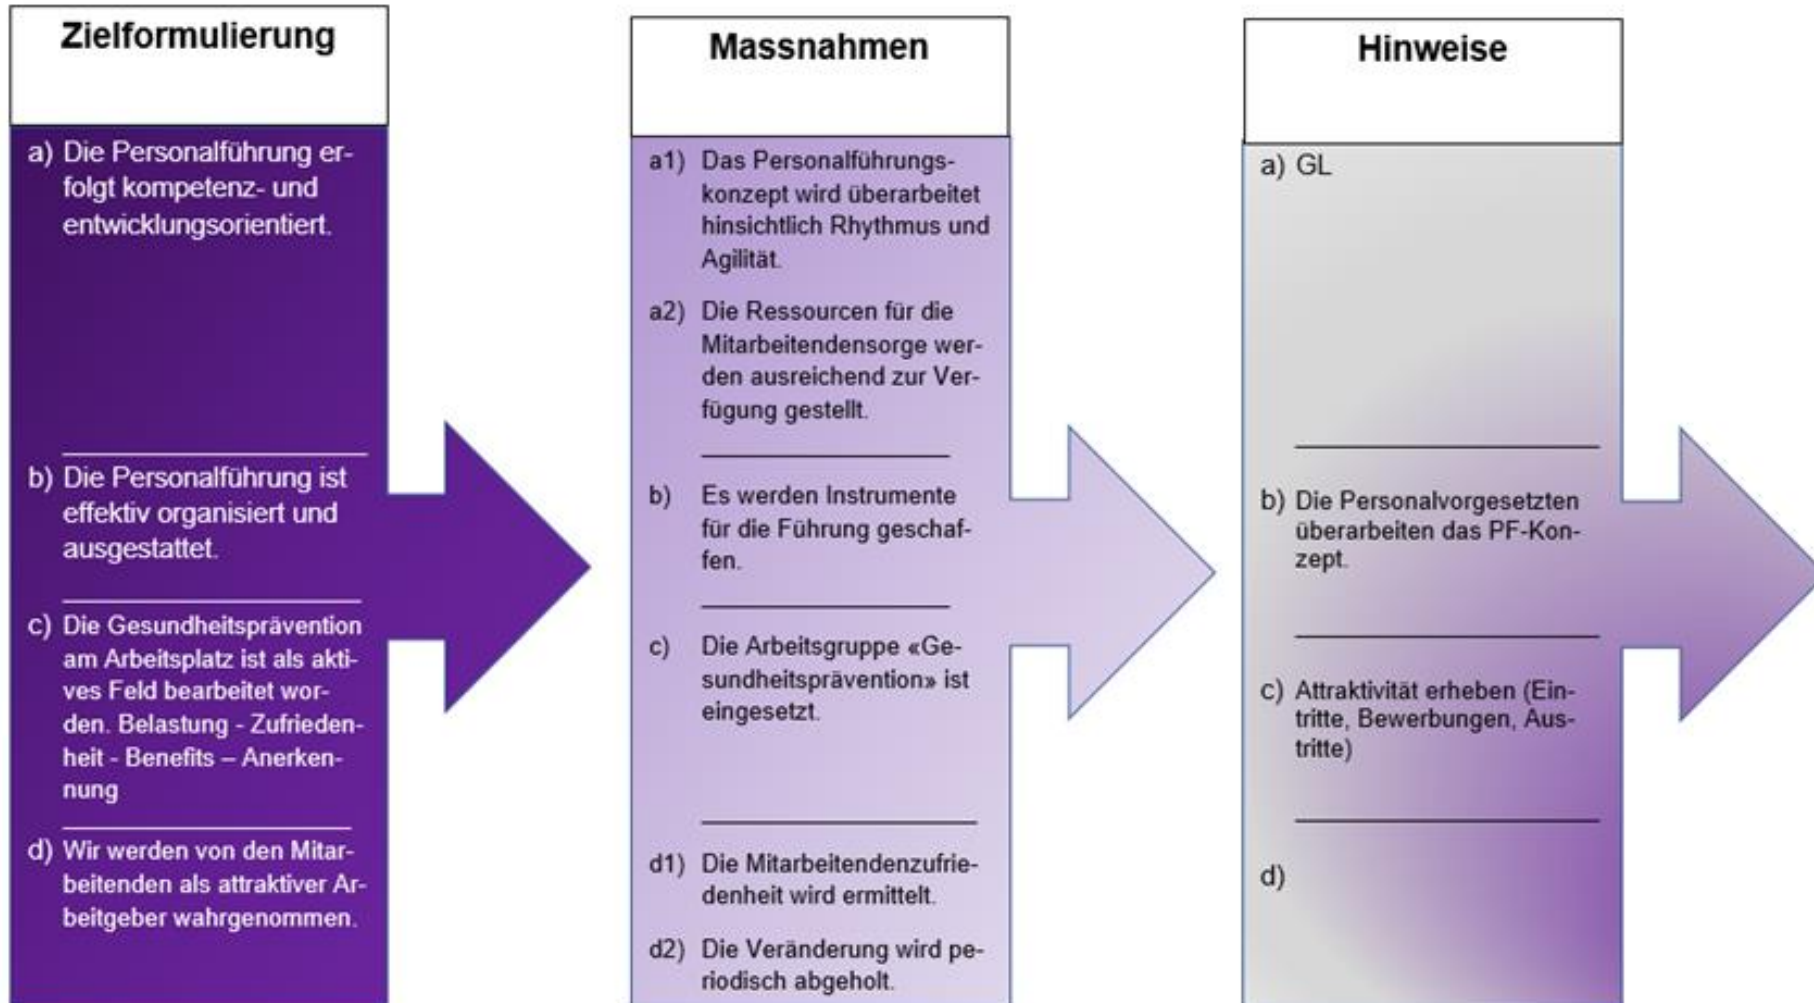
Zielformulierung

a) Die Personalführung erfolgt kompetenz- und entwicklungsorientiert.

b) Die Personalführung ist effektiv organisiert und ausgestattet.

c) Die Gesundheitsprävention am Arbeitsplatz ist als aktives Feld bearbeitet worden. Belastung - Zufriedenheit - Benefits – Anerkennung

d) Wir werden von den Mitarbeitenden als attraktiver Arbeitgeber wahrgenommen.

Massnahmen

a1) Das Personalführungskonzept wird überarbeitet hinsichtlich Rhythmus und Agilität.

a2) Die Ressourcen für die Mitarbeitendensorge werden ausreichend zur Verfügung gestellt.

b) Es werden Instrumente für die Führung geschaffen.

c) Die Arbeitsgruppe «Gesundheitsprävention» ist eingesetzt.

d1) Die Mitarbeitendenzufriedenheit wird ermittelt.

d2) Die Veränderung wird periodisch abgeholt.

Hinweise

a) GL

b) Die Personalvorgesetzten überarbeiten das PF-Konzept.

c) Attraktivität erheben (Eintritte, Bewerbungen, Austritte)

d)